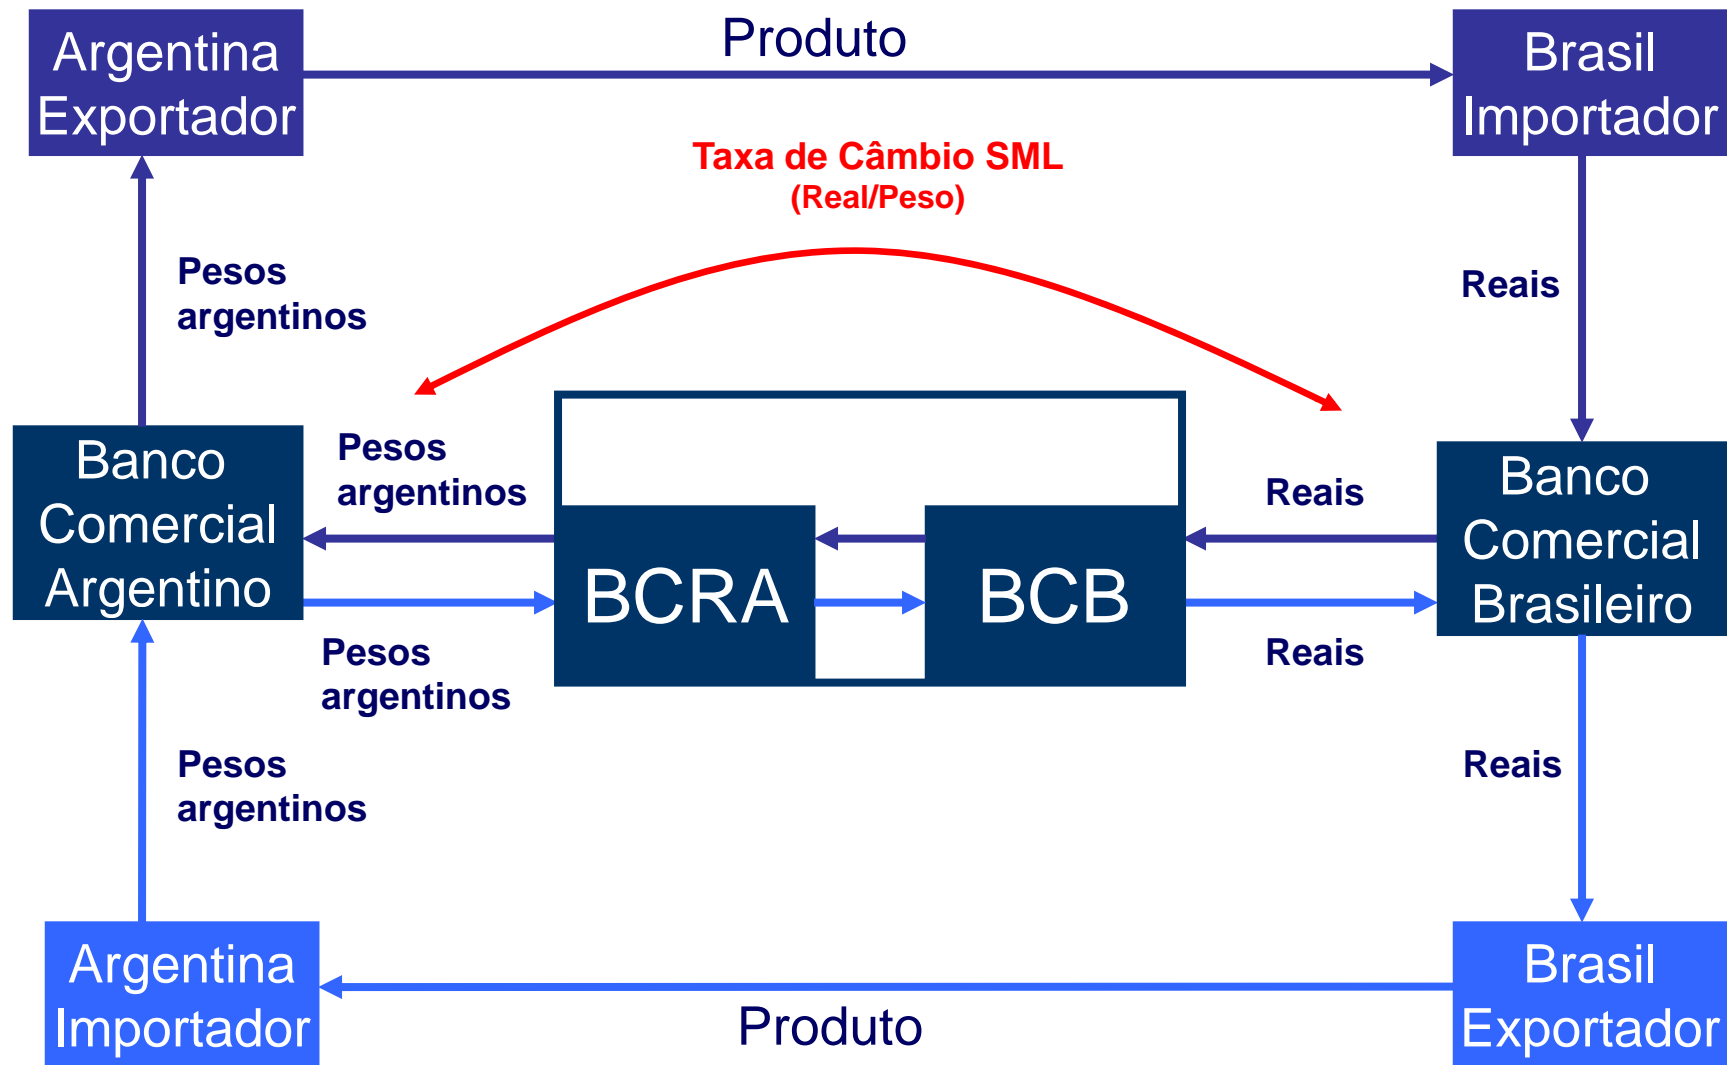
Argentina Exportador

Produto

Brasil Importador

Taxa de Câmbio SML
(Real/Peso)

Pesos argentinos

Reais

Banco Comercial Argentino

Pesos argentinos

Reais

Banco Comercial Brasileiro

BCRA

BCB

Pesos argentinos

Reais

Pesos argentinos

Reais

Argentina Importador

Produto

Brasil Exportador